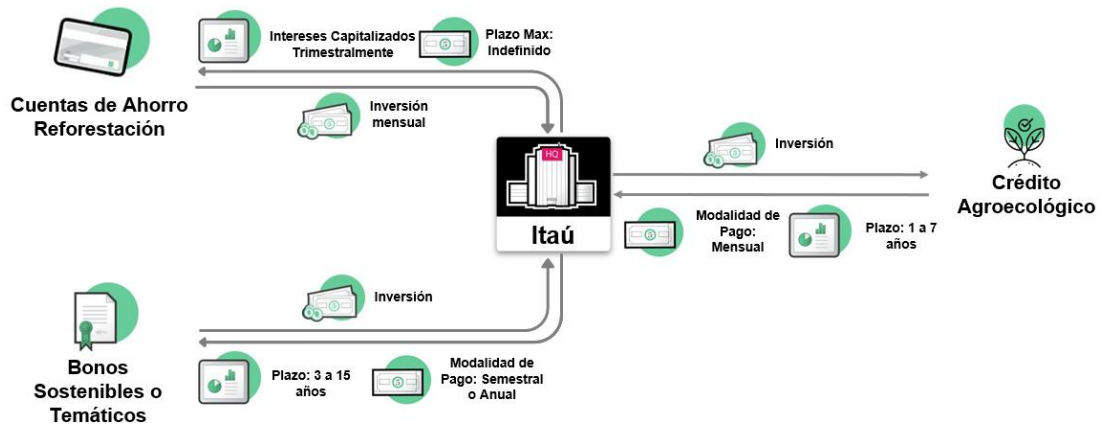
Intereses Capitalizados Trimestralmente

Plazo Max: Indefinido

Cuentas de Ahorro Reforestación

Inversión mensual

HQ

Itaú

Inversión

Crédito Agroecológico

Modalidad de Pago: Mensual

Plazo: 1 a 7 años

Inversión

Bonos Sostenibles o Temáticos

Plazo: 3 a 15 años

Modalidad de Pago: Semestral o Anual